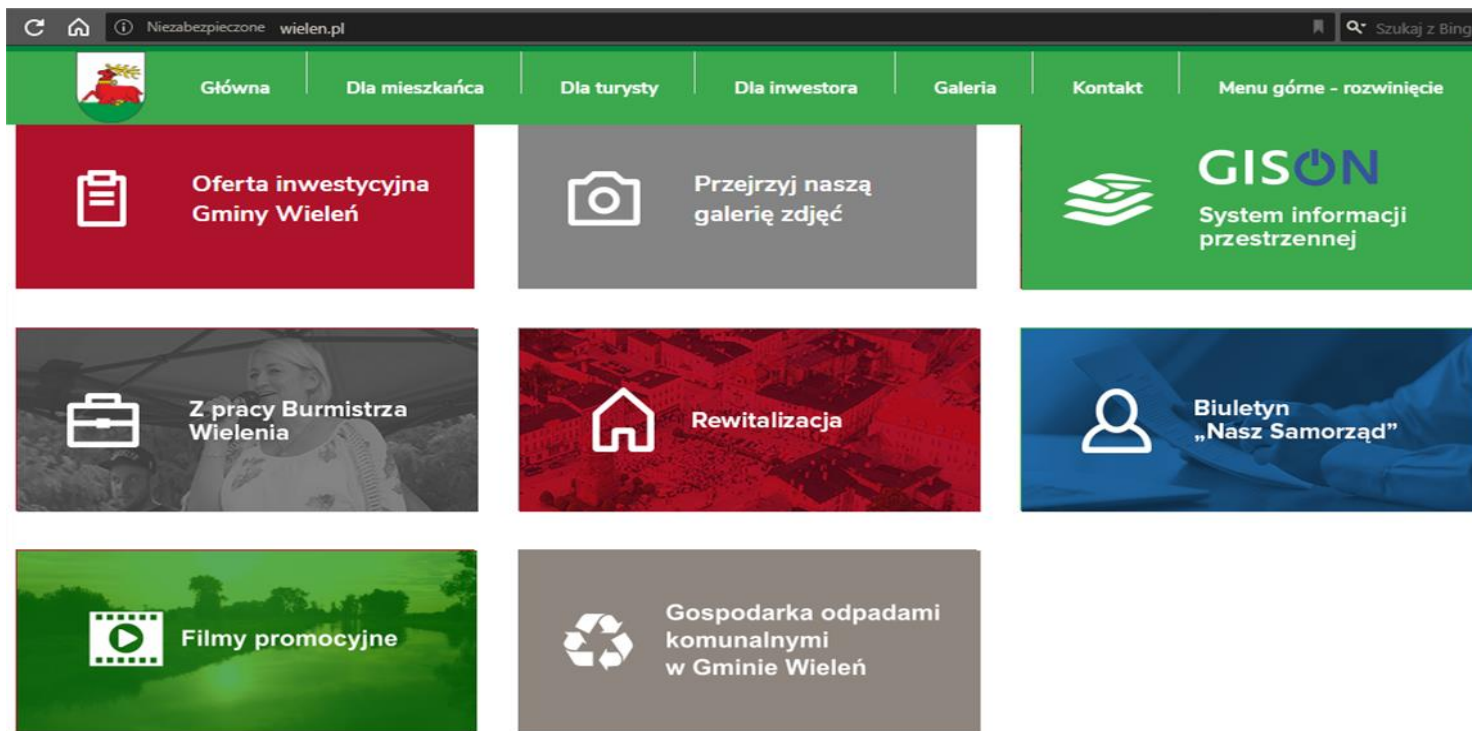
Niezabezpieczone wielen.pl

Szukaj z Bing

Główna
Dla mieszkańca
Dla turysty
Dla inwestora
Galeria
Kontakt
Menu górne - rozwinięcie

Oferta inwestycyjna Gminy Wieleń

Przejrzyj naszą galerię zdjęć

GISON
System informacji przestrzennej

Z pracy Burmistrza Wielenia

Rewitalizacja

Biuletyn „Nasz Samorząd"

Filmy promocyjne

Gospodarka odpadami komunalnymi w Gminie Wieleń